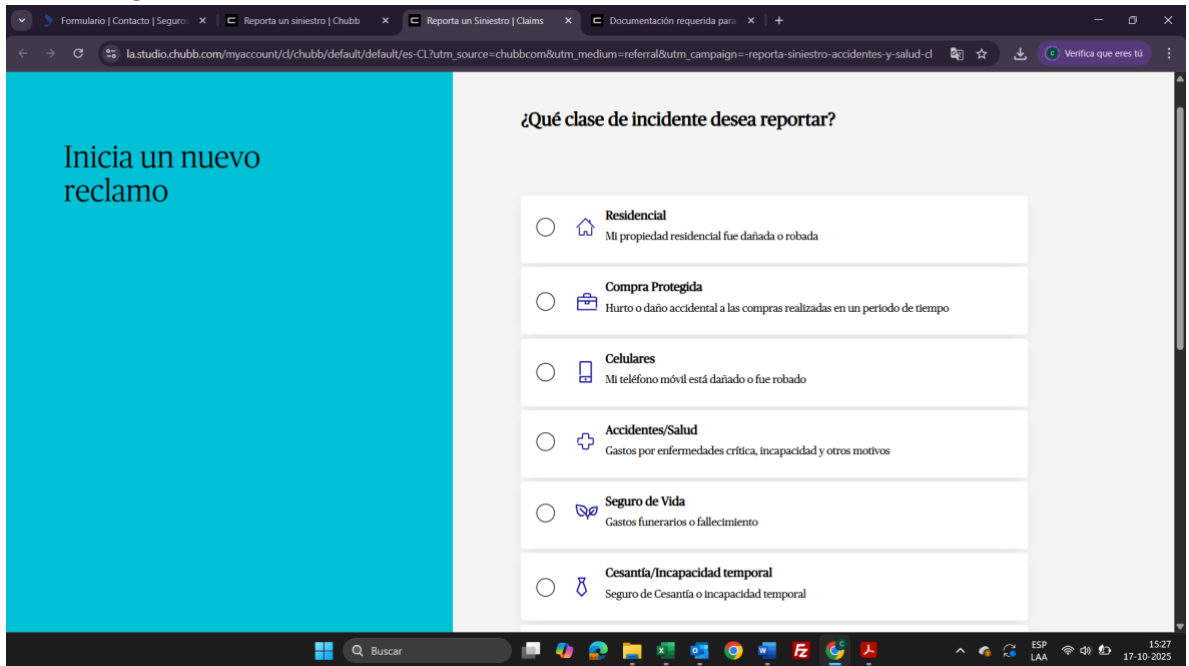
Formulario | Contacto | Seguro
Reporta un siniestro | Chubb
Reporta un Siniestro | Claims
Documentación requerida para
la.studio.chubb.com/myaccount/cl/chubb/default/default/es-CL?utm_source=chubbcom&utm_medium=referral&utm_campaign=-reporta-siniestro-accidentes-y-salud-cl
Verifica que eres tú

Inicia un nuevo reclamo

¿Qué clase de incidente desea reportar?

Residencial
Mi propiedad residencial fue dañada o robada

Compra Protegida
Hurto o daño accidental a las compras realizadas en un periodo de tiempo

Celulares
Mi teléfono móvil está dañado o fue robado

Accidentes/Salud
Gastos por enfermedades crítica, incapacidad y otros motivos

Seguro de Vida
Gastos funerarios o fallecimiento

Cesantía/Incapacidad temporal
Seguro de Cesantía o incapacidad temporal

Buscar
ESP LAA
15:27
17-10-2025